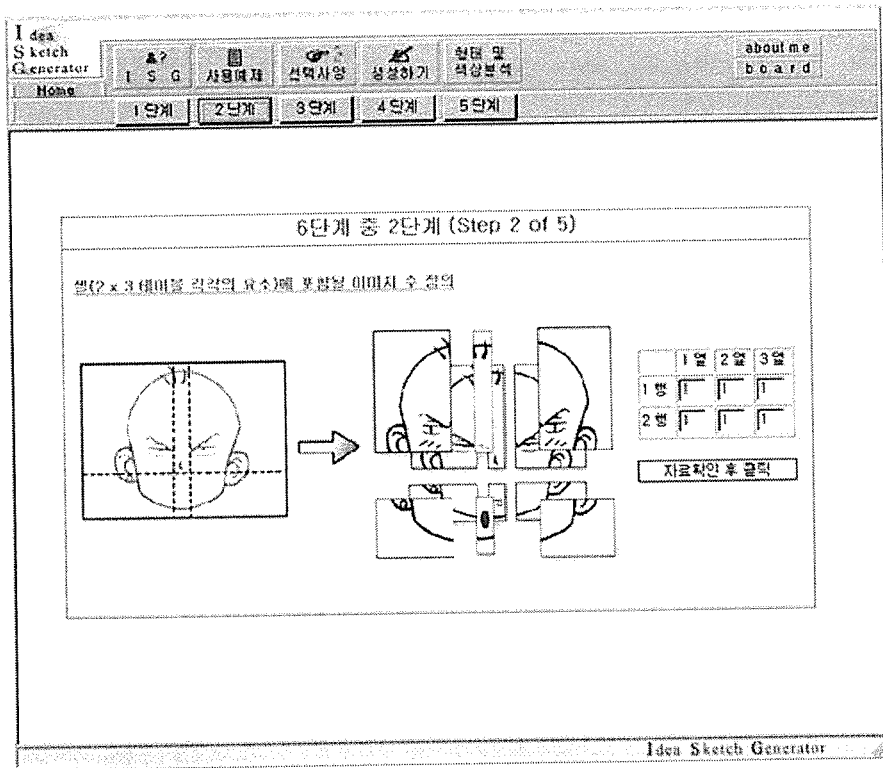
I dea
S ketch
G enerator

Home

I S G

사용매체

선택사양

생성하기

형태 및 색상분석

about me

board

1단계

2단계

3단계

4단계

5단계

6단계 중 2단계 (Step 2 of 5)

셀(2 x 3 테이블 각각의 요소)에 포함될 이미지 수 정의

|  | 1열 | 2열 | 3열 |
|---|---|---|---|
| 1행 | 1 | 1 | 1 |
| 2행 | 1 | 1 | 1 |

자료확인 후 클릭

Idea Sketch Generator